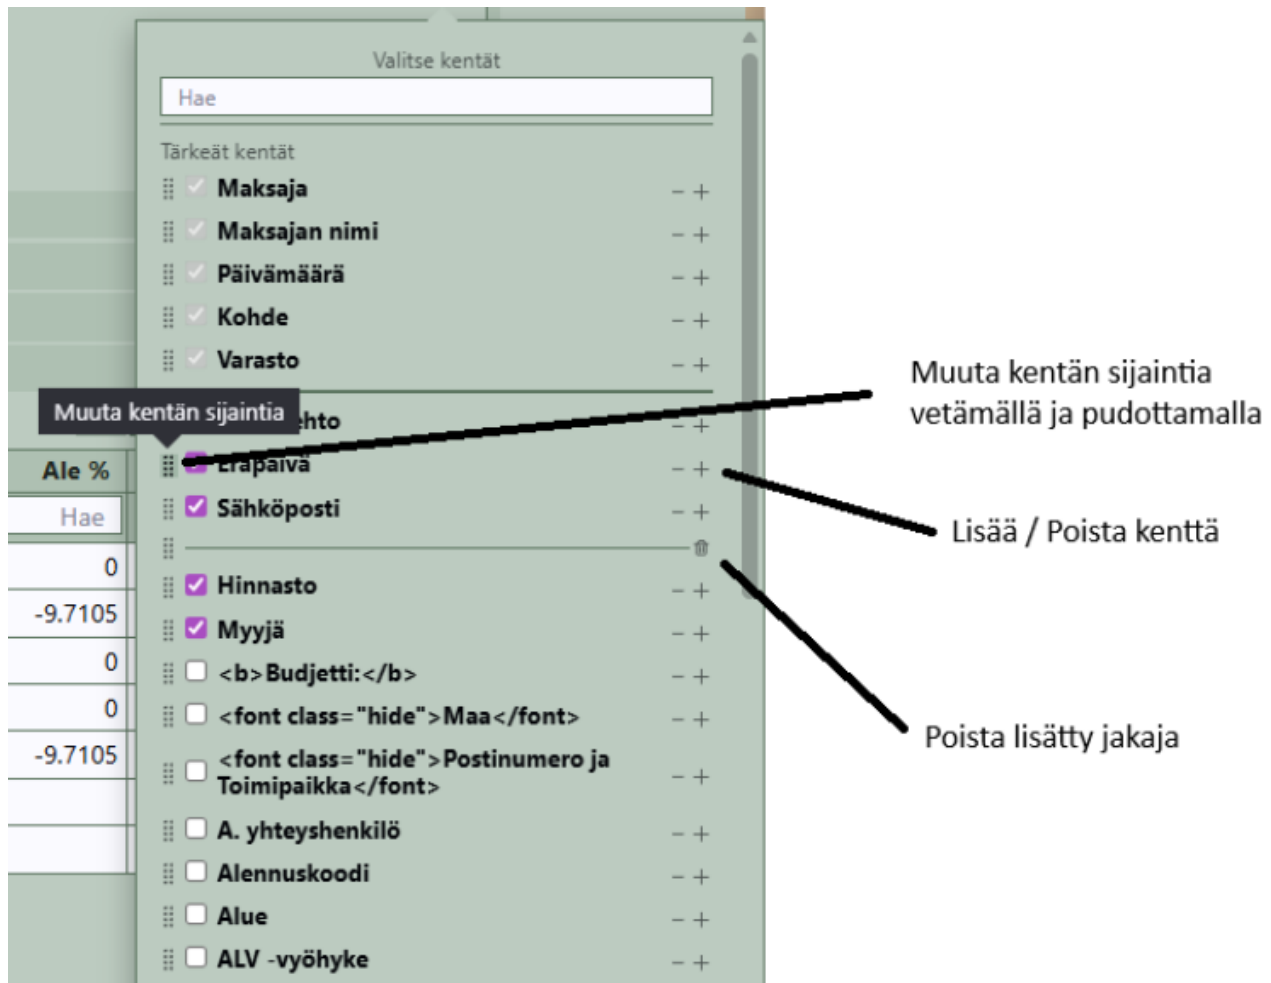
Valitse kentät

Hae

Tärkeät kentät

Maksaja – +

Maksajan nimi – +

Päivämäärä – +

Kohde – +

Varasto – +

Muuta kentän sijaintia

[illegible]hto – +

Ale %

Hae

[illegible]päivä – +

Sähköposti – +

0

-9.7105

Hinnasto – +

Myyjä – +

0

<b>Budjetti:</b> – +

0

<font class="hide">Maa</font> – +

-9.7105

<font class="hide">Postinumero ja Toimipaikka</font> – +

A. yhteyshenkilö – +

Alennuskoodi – +

Alue – +

ALV -vyöhyke – +

Muuta kentän sijaintia vetämällä ja pudottamalla

Lisää / Poista kenttä

Poista lisätty jakaja